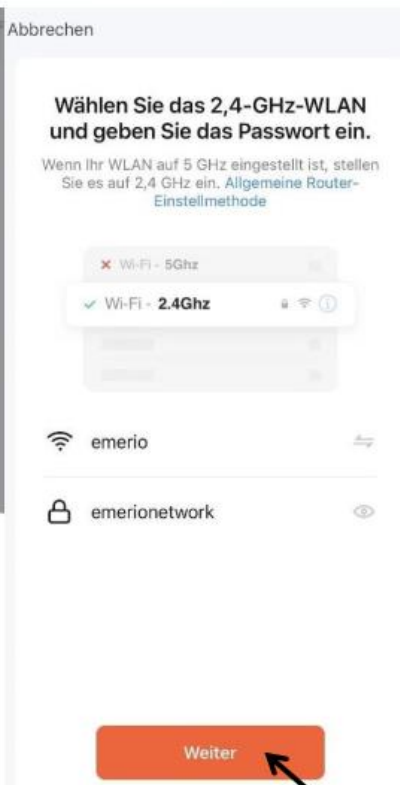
Abbrechen

Wählen Sie das 2,4-GHz-WLAN und geben Sie das Passwort ein.

Wenn Ihr WLAN auf 5 GHz eingestellt ist, stellen Sie es auf 2,4 GHz ein. Allgemeine Router-Einstellmethode

✕ Wi-Fi - 5Ghz

✓ Wi-Fi - 2.4Ghz

emerio

emerionetwork

Weiter